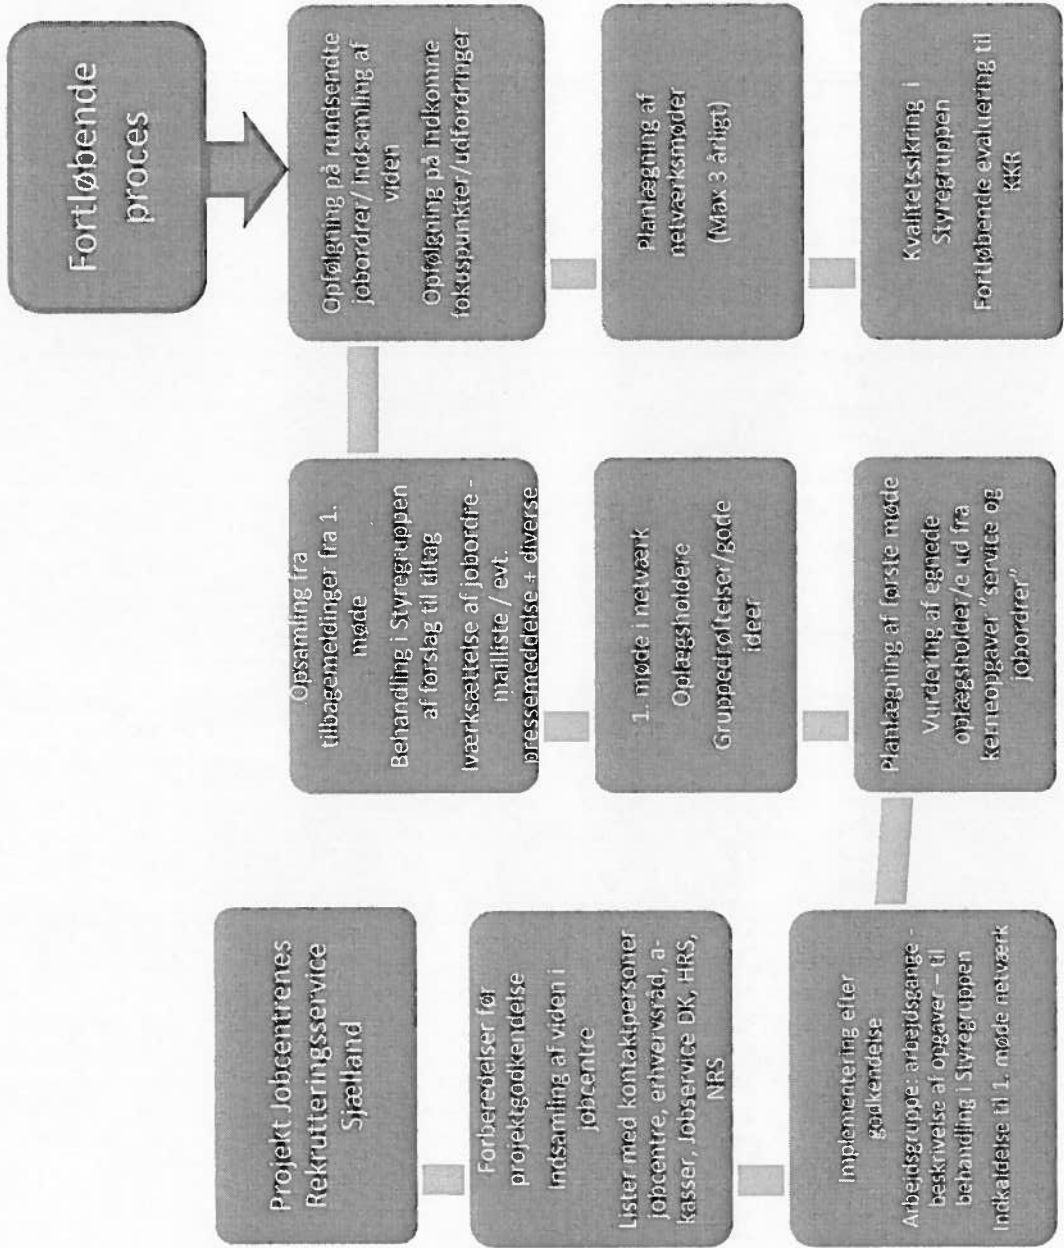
Projekt Jobcentrenes Rekrutteringsservice Sjælland

Forberedelser før projektgodkendelse

Indsamling af viden i jobcentre

Lister med kontaktpersoner jobcentre, erhvervsråd, a-kasser, Jobservice DK, HRS, NRS

Implementering efter godkendelse

Arbejdsgruppe: arbejdsgange-beskrivelse af opgaver – til behandling i Styregruppen

Indkaldelse til 1. møde netværk

Planlægning af første møde

Vurdering af egnede oplægsholder/e ud fra kerneopgaver "service og jobordrer"

1. møde i netværk

Oplægsholdere

Gruppedrøftelser/gode ideer

Opsamling fra tilbagemeldinger fra 1. møde

Behandling i Styregruppen af forslag til tiltag

Iværksættelse af jobordre - mailliste / evt. pressemeddelse + diverse

Fortløbende proces

Opfølgning på rundsendte jobordrer/ indsamling af viden

Opfølgning på indkomne fokuspunkter/udfordringer

Planlægning af netværksmøder

(Max 3 årligt)

Kvalitetssikring i Styregruppen

Fortløbende evaluering til KKR